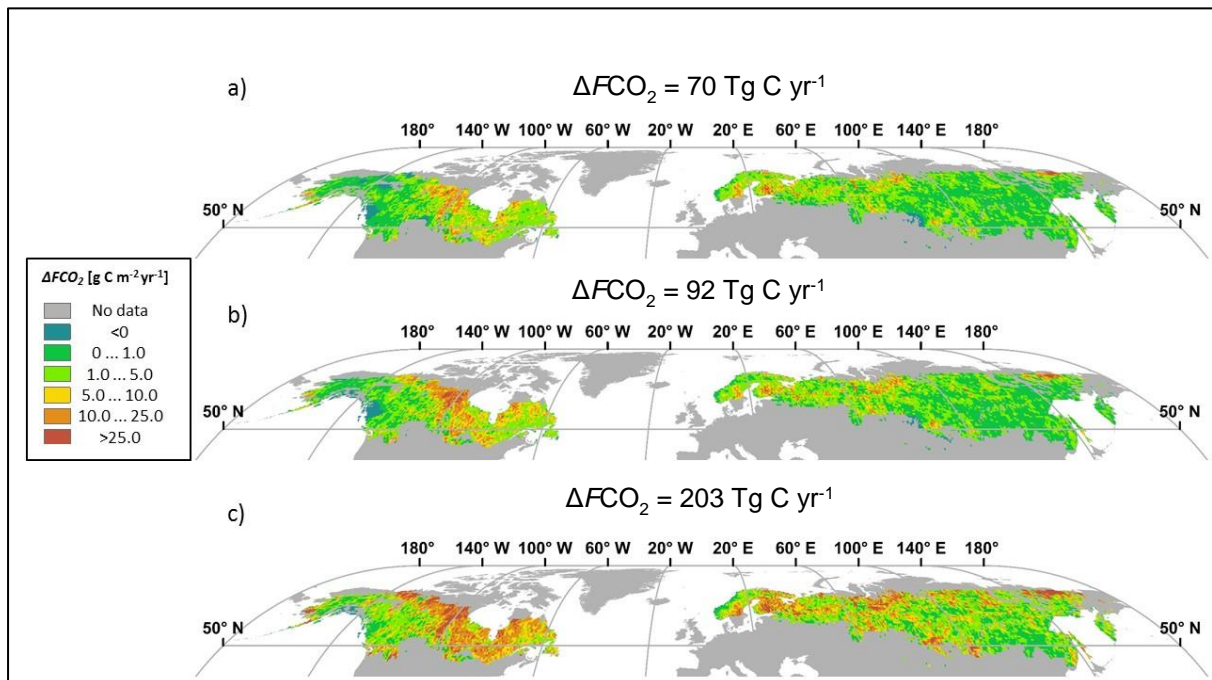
a)

$\Delta F CO_2$ = 70 Tg C yr$^{-1}$

180° 140° W 100° W 60° W 20° W 20° E 60° E 100° E 140° E 180°

50° N 50° N

$\Delta FCO_2$ [g C m$^{-2}$ yr$^{-1}$]

No data
<0
0 ... 1.0
1.0 ... 5.0
5.0 ... 10.0
10.0 ... 25.0
>25.0

b)

$\Delta F CO_2$ = 92 Tg C yr$^{-1}$

180° 140° W 100° W 60° W 20° W 20° E 60° E 100° E 140° E 180°

50° N 50° N

c)

$\Delta F CO_2$ = 203 Tg C yr$^{-1}$

180° 140° W 100° W 60° W 20° W 20° E 60° E 100° E 140° E 180°

50° N 50° N